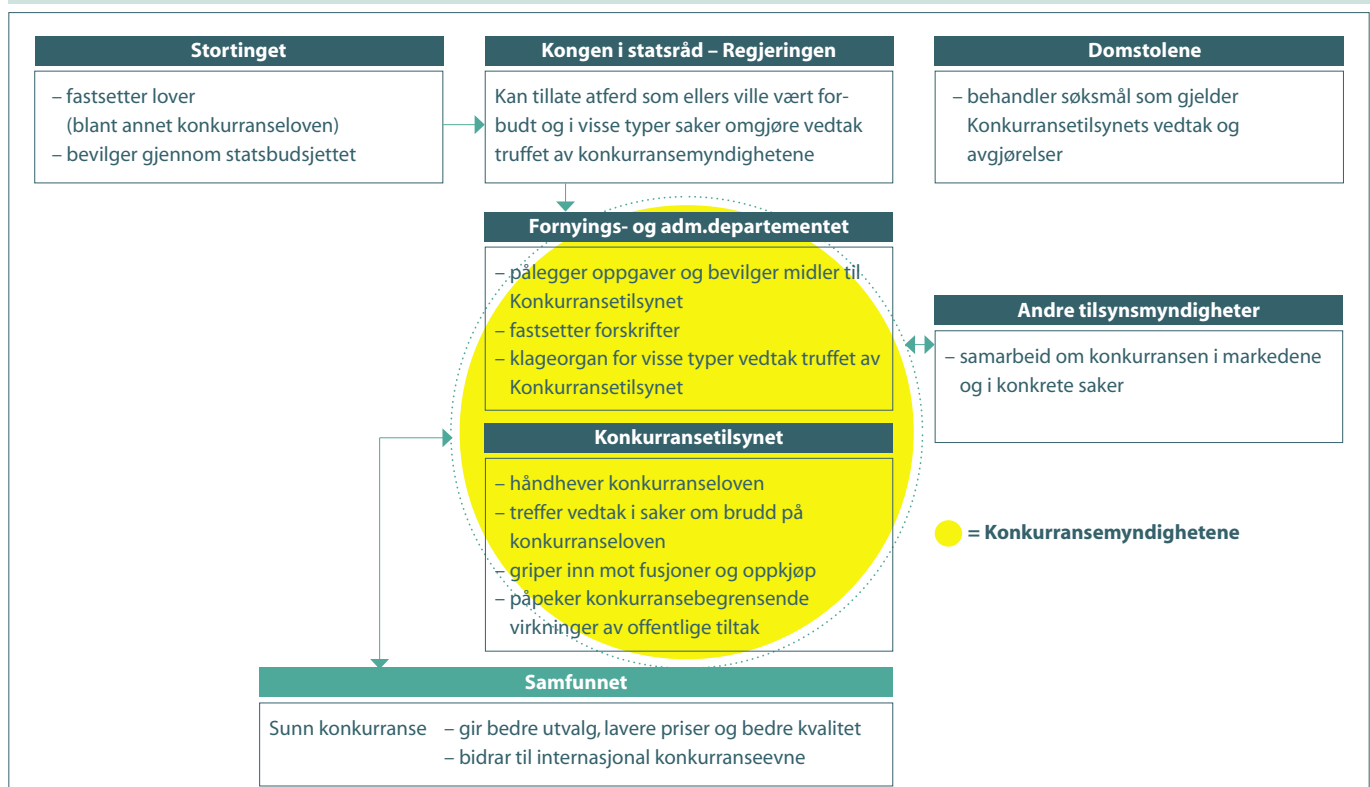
Stortinget

– fastsetter lover
(blant annet konkurranseloven)
– bevilger gjennom statsbudsjettet

Kongen i statsråd – Regjeringen

Kan tillate atferd som ellers ville vært forbudt og i visse typer saker omgjøre vedtak truffet av konkurransemyndighetene

Domstolene

– behandler søksmål som gjelder Konkurransetilsynets vedtak og avgjørelser

Fornyings- og adm.departementet

– pålegger oppgaver og bevilger midler til Konkurransetilsynet
– fastsetter forskrifter
– klageorgan for visse typer vedtak truffet av Konkurransetilsynet

Andre tilsynsmyndigheter

– samarbeid om konkurransen i markedene og i konkrete saker

Konkurransetilsynet

– håndhever konkurranseloven
– treffer vedtak i saker om brudd på konkurranseloven
– griper inn mot fusjoner og oppkjøp
– påpeker konkurransebegrensende virkninger av offentlige tiltak

= Konkurransemyndighetene

Samfunnet

Sunn konkurranse – gir bedre utvalg, lavere priser og bedre kvalitet
– bidrar til internasjonal konkurranseevne